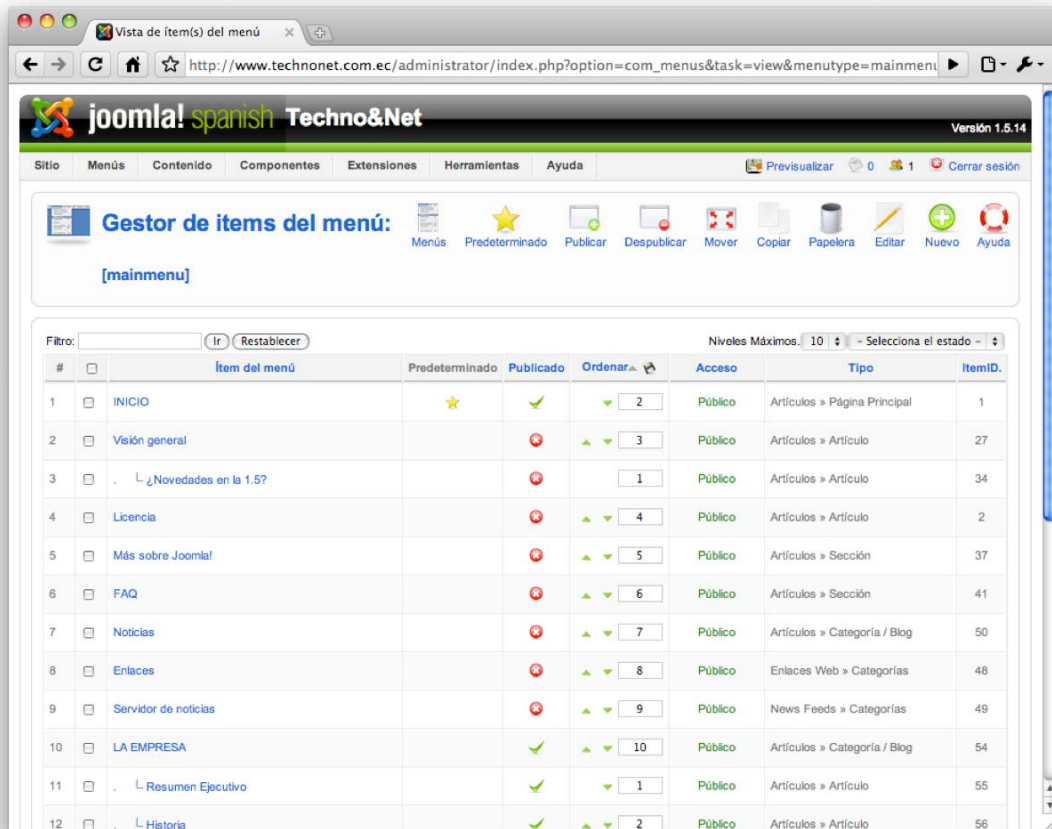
Vista de ítem(s) del menú

http://www.technonet.com.ec/administrator/index.php?option=com_menus&task=view&menutype=mainmenu

joomla! spanish Techno&Net

Versión 1.5.14

Sitio Menús Contenido Componentes Extensiones Herramientas Ayuda

Previsualizar 0 1 Cerrar sesión

Gestor de items del menú: [mainmenu]

Menús Predeterminado Publicar Despublicar Mover Copiar Papelera Editar Nuevo Ayuda

Filtro: Ir Restablecer

Niveles Máximos. 10 - Selecciona el estado -

| # | | Ítem del menú | Predeterminado | Publicado | Ordenar | Acceso | Tipo | ItemID. |
|---|---|---|---|---|---|---|---|---|
| 1 | | INICIO | | | 2 | Público | Artículos » Página Principal | 1 |
| 2 | | Visión general | | | 3 | Público | Artículos » Artículo | 27 |
| 3 | | . └ ¿Novedades en la 1.5? | | | 1 | Público | Artículos » Artículo | 34 |
| 4 | | Licencia | | | 4 | Público | Artículos » Artículo | 2 |
| 5 | | Más sobre Joomla! | | | 5 | Público | Artículos » Sección | 37 |
| 6 | | FAQ | | | 6 | Público | Artículos » Sección | 41 |
| 7 | | Noticias | | | 7 | Público | Artículos » Categoría / Blog | 50 |
| 8 | | Enlaces | | | 8 | Público | Enlaces Web » Categorías | 48 |
| 9 | | Servidor de noticias | | | 9 | Público | News Feeds » Categorías | 49 |
| 10 | | LA EMPRESA | | | 10 | Público | Artículos » Categoría / Blog | 54 |
| 11 | | . └ Resumen Ejecutivo | | | 1 | Público | Artículos » Artículo | 55 |
| 12 | | . └ Historia | | | 2 | Público | Artículos » Artículo | 56 |